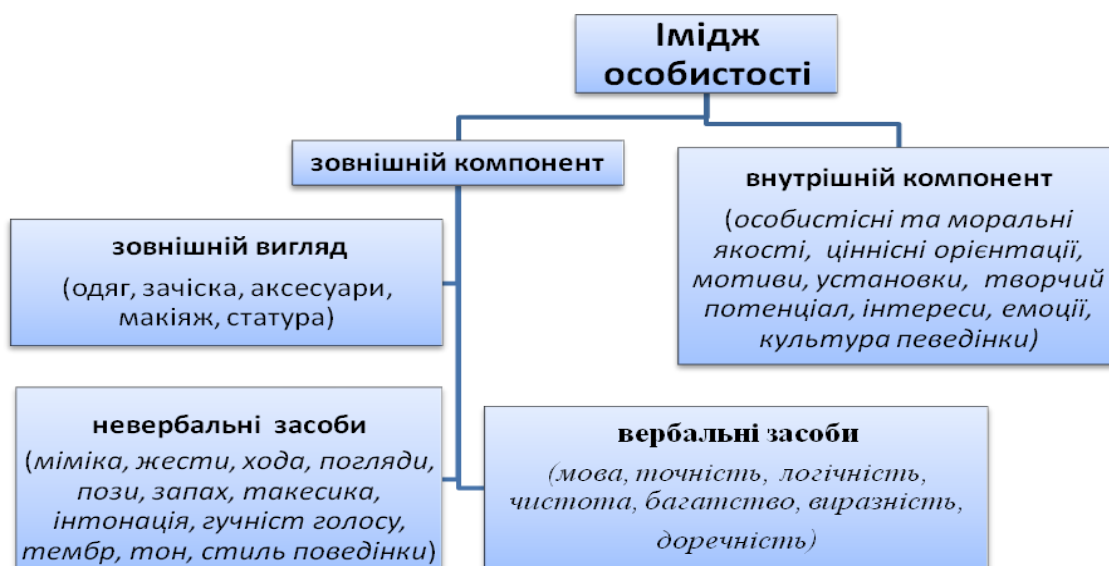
Імідж особистості

зовнішній компонент

внутрішній компонент

(особистісні та моральні якості, ціннісні орієнтації, мотиви, установки, творчий потенціал, інтереси, емоції, культура певедінки)

зовнішній вигляд

(одяг, зачіска, аксесуари, макіяж, статура)

невербальні засоби

(міміка, жести, хода, погляди, пози, запах, такесика, інтонація, гучніст голосу, тембр, тон, стиль поведінки)

вербальні засоби

(мова, точність, логічність, чистота, багатство, виразність, доречність)